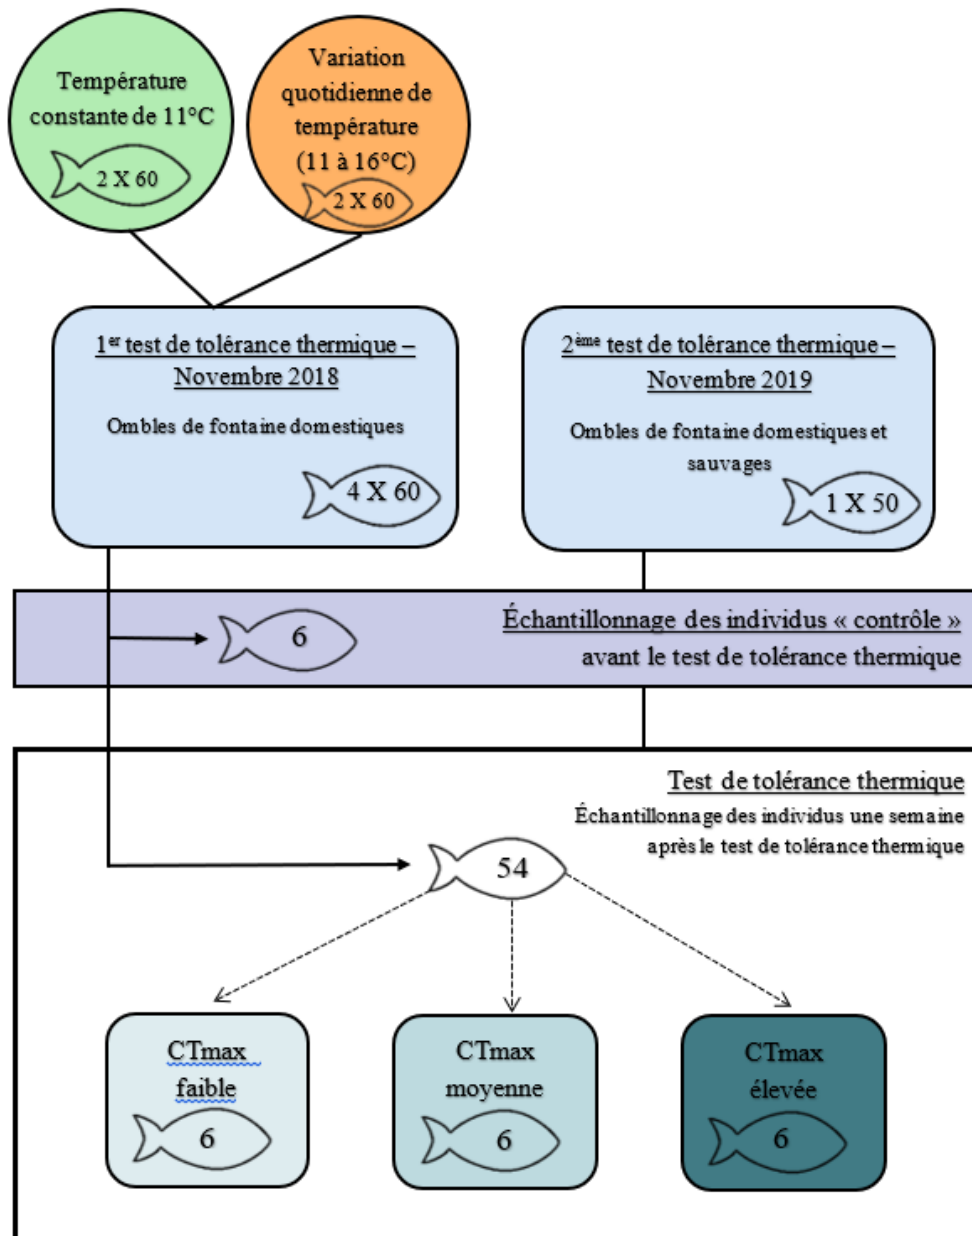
Température constante de 11°C

2 X 60

Variation quotidienne de température (11 à 16°C)

2 X 60

1$^{er}$ test de tolérance thermique – Novembre 2018

Ombles de fontaine domestiques

4 X 60

2$^{ème}$ test de tolérance thermique – Novembre 2019

Ombles de fontaine domestiques et sauvages

1 X 50

6

Échantillonnage des individus « contrôle » avant le test de tolérance thermique

Test de tolérance thermique

Échantillonnage des individus une semaine après le test de tolérance thermique

54

CTmax faible

6

CTmax moyenne

6

CTmax élevée

6